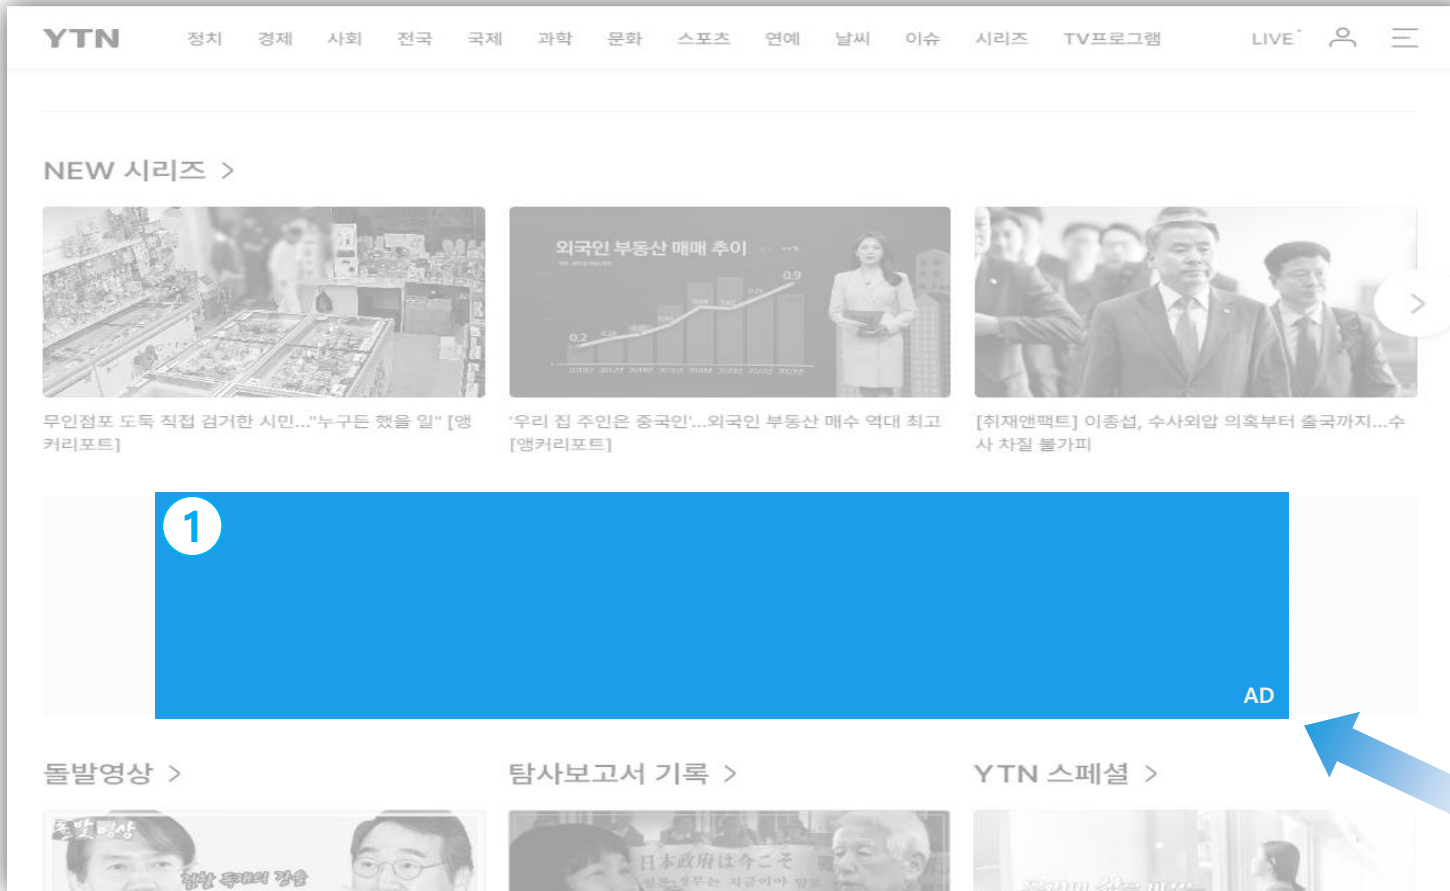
YTN 정치 경제 사회 전국 국제 과학 문화 스포츠 연예 날씨 이슈 시리즈 TV프로그램 LIVE

NEW 시리즈 >

외국인 부동산 매매 추이

0.9

0.2

무인점포 도둑 직접 검거한 시민..."누구든 했을 일" [앵커리포트]

'우리 집 주인은 중국인'...외국인 부동산 매수 역대 최고 [앵커리포트]

[취재앤팩트] 이종섭, 수사외압 의혹부터 출국까지...수사 차질 불가피

1

AD

돌발영상 >

탐사보고서 기록 >

YTN 스페셜 >

돌발영상

日本政府は今こそ

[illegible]